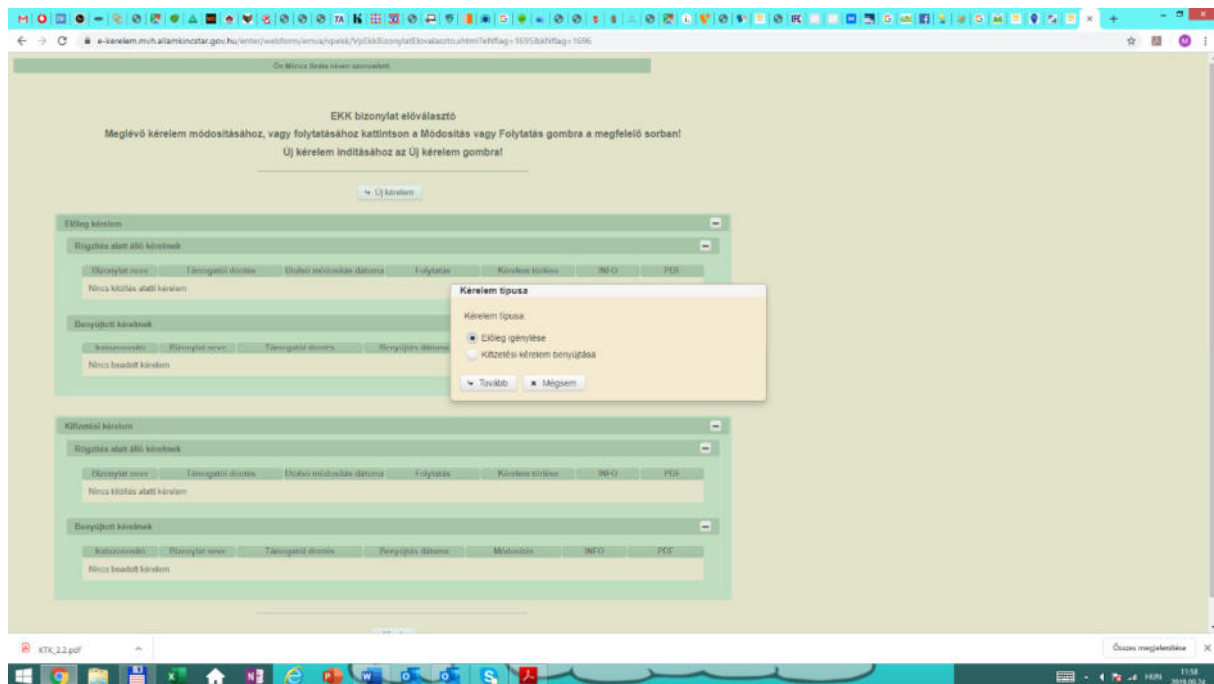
e-kerelem.mvh.allamkincstar.gov.hu/enter/webform/emva/vpekk/VpEkkBizonylatElovalaszto.xhtml?eNflag=1695&kNflag=1696

Ön Mórocz Szabó néven azonosított.

EKK bizonylat előválasztó
Meglévő kérelem módosításához, vagy folytatásához kattintson a Módosítás vagy Folytatás gombra a megfelelő sorban!
Új kérelem indításához az Új kérelem gombra!

Új kérelem

Előleg kérelem

Rögzítés alatt álló kérelmek

| Bizonylat neve | Támogatói döntés | Utolsó módosítás dátuma | Folytatás | Kérelem törlése | INFO | PDF |
|---|---|---|---|---|---|---|
| Nincs kitöltés alatti kérelem | | | | | | |

Benyújtott kérelmek

| Iktatószám | Bizonylat neve | Támogatói döntés | Benyújtás dátuma |
|---|---|---|---|
| Nincs beadott kérelem | | | |

Kérelem típusa

Kérelem típusa:
Előleg igénylése
Kifizetési kérelem benyújtása

Tovább
Mégsem

Kifizetési kérelem

Rögzítés alatt álló kérelmek

| Bizonylat neve | Támogatói döntés | Utolsó módosítás dátuma | Folytatás | Kérelem törlése | INFO | PDF |
|---|---|---|---|---|---|---|
| Nincs kitöltés alatti kérelem | | | | | | |

Benyújtott kérelmek

| Iktatószám | Bizonylat neve | Támogatói döntés | Benyújtás dátuma | Módosítás | INFO | PDF |
|---|---|---|---|---|---|---|
| Nincs beadott kérelem | | | | | | |

KTK_2.2.pdf

Összes megjelenítése

HUN 11:58 2019.09.24